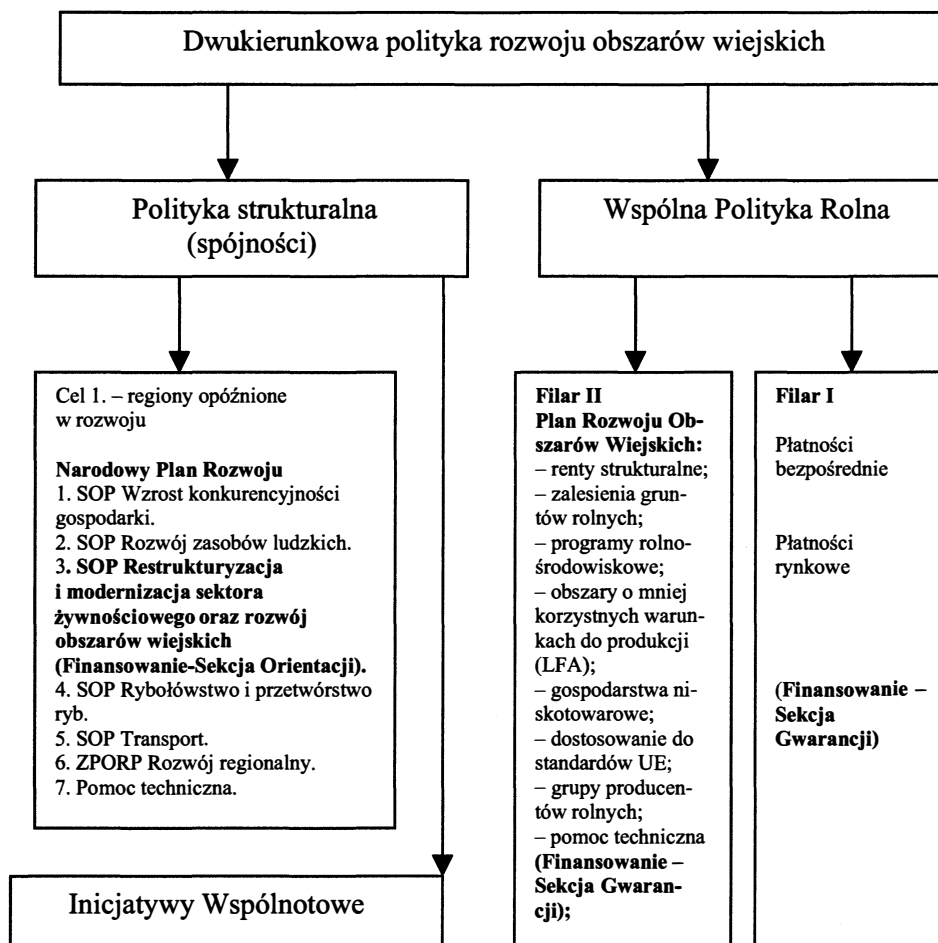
Dwukierunkowa polityka rozwoju obszarów wiejskich

Polityka strukturalna (spójności)

Wspólna Polityka Rolna

Cel 1. – regiony opóźnione w rozwoju

**Narodowy Plan Rozwoju**
1. SOP Wzrost konkurencyjności gospodarki.
2. SOP Rozwój zasobów ludzkich.
3. **SOP Restrukturyzacja i modernizacja sektora żywnościowego oraz rozwój obszarów wiejskich (Finansowanie-Sekcja Orientacji).**
4. SOP Rybołówstwo i przetwórstwo ryb.
5. SOP Transport.
6. ZPORP Rozwój regionalny.
7. Pomoc techniczna.

Inicjatywy Wspólnotowe

**Filar II**
**Plan Rozwoju Obszarów Wiejskich:**
– renty strukturalne;
– zalesienia gruntów rolnych;
– programy rolnośrodowiskowe;
– obszary o mniej korzystnych warunkach do produkcji (LFA);
– gospodarstwa niskotowarowe;
– dostosowanie do standardów UE;
– grupy producentów rolnych;
– pomoc techniczna
**(Finansowanie – Sekcja Gwarancji);**

**Filar I**

Płatności bezpośrednie

Płatności rynkowe

**(Finansowanie – Sekcja Gwarancji)**